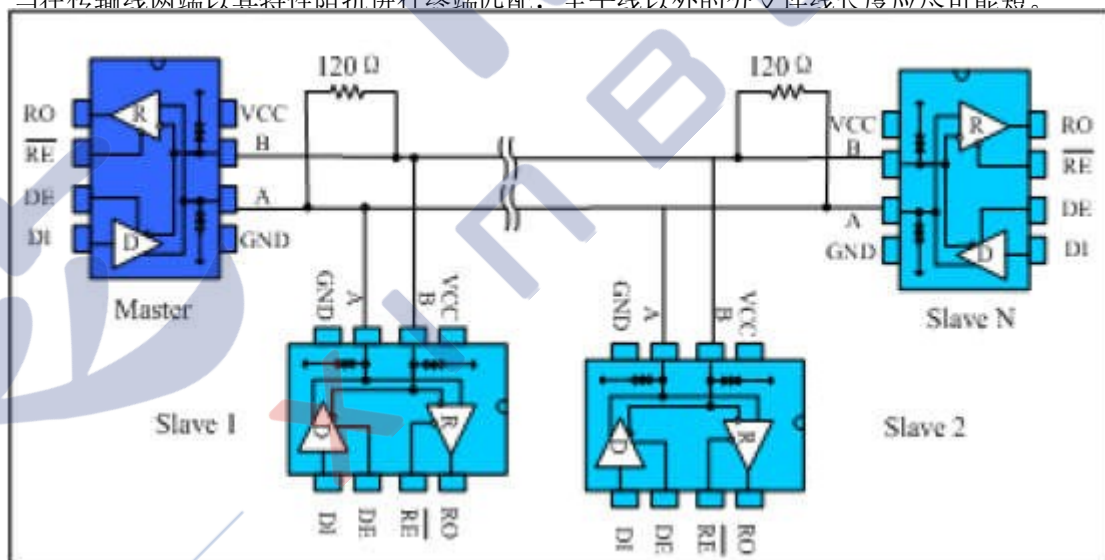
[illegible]

120 Ω

120 Ω

RO
$\overline{RE}$
DE
DI

R
D

VCC
B
A
GND

Master

GND
A
B
VCC

R
D

Slave 1

DI
DE
$\overline{RE}$
RO

GND
A
B
VCC

D
R

Slave 2

DI
DE
$\overline{RE}$
RO

VCC
B
A
GND

R
D

RO
$\overline{RE}$
DE
DI

Slave N